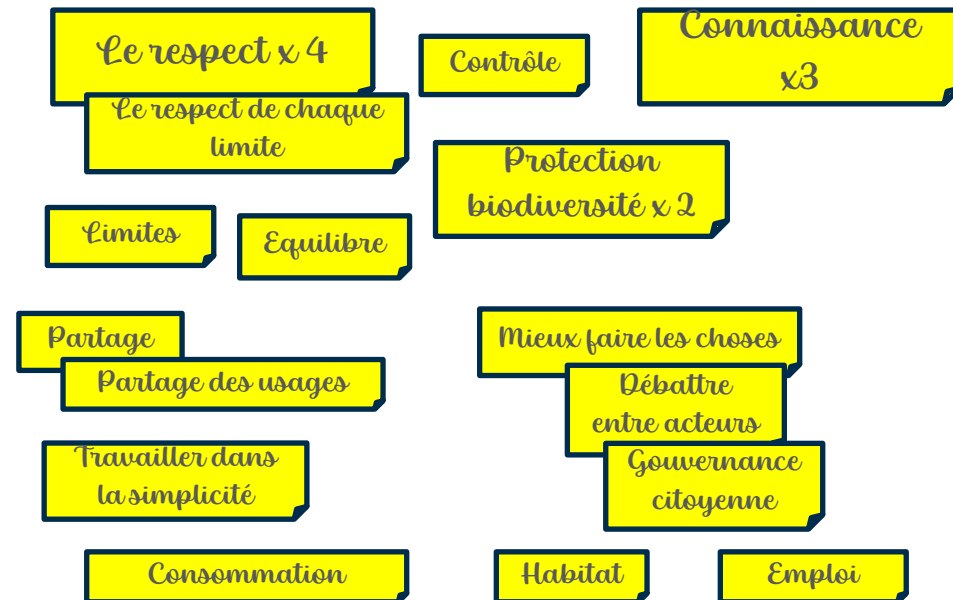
Le respect x 4

Le respect de chaque limite

Contrôle

Connaissance x3

Protection biodiversité x 2

Limites

Equilibre

Partage

Partage des usages

Travailler dans la simplicité

Mieux faire les choses

Débattre entre acteurs

Gouvernance citoyenne

Consommation

Habitat

Emploi